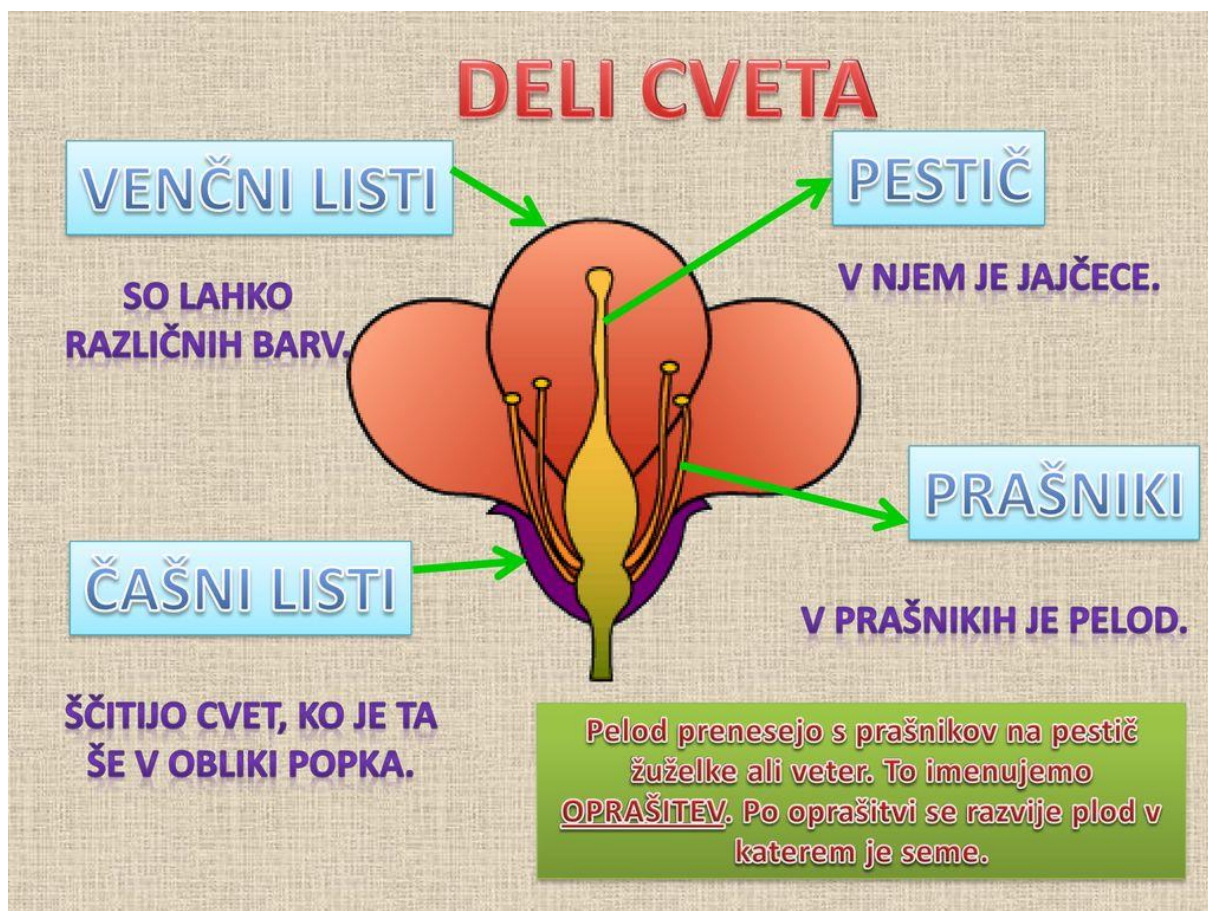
DELI CVETA

VENČNI LISTI

SO LAHKO RAZLIČNIH BARV.

PESTIČ

V NJEM JE JAJČECE.

PRAŠNIKI

V PRAŠNIKIH JE PELOD.

ČAŠNI LISTI

ŠČITIJO CVET, KO JE TA ŠE V OBLIKI POPKA.

Pelod prenesejo s prašnikov na pestič žuželke ali veter. To imenujemo OPRAŠITEV. Po oprašitvi se razvije plod v katerem je seme.